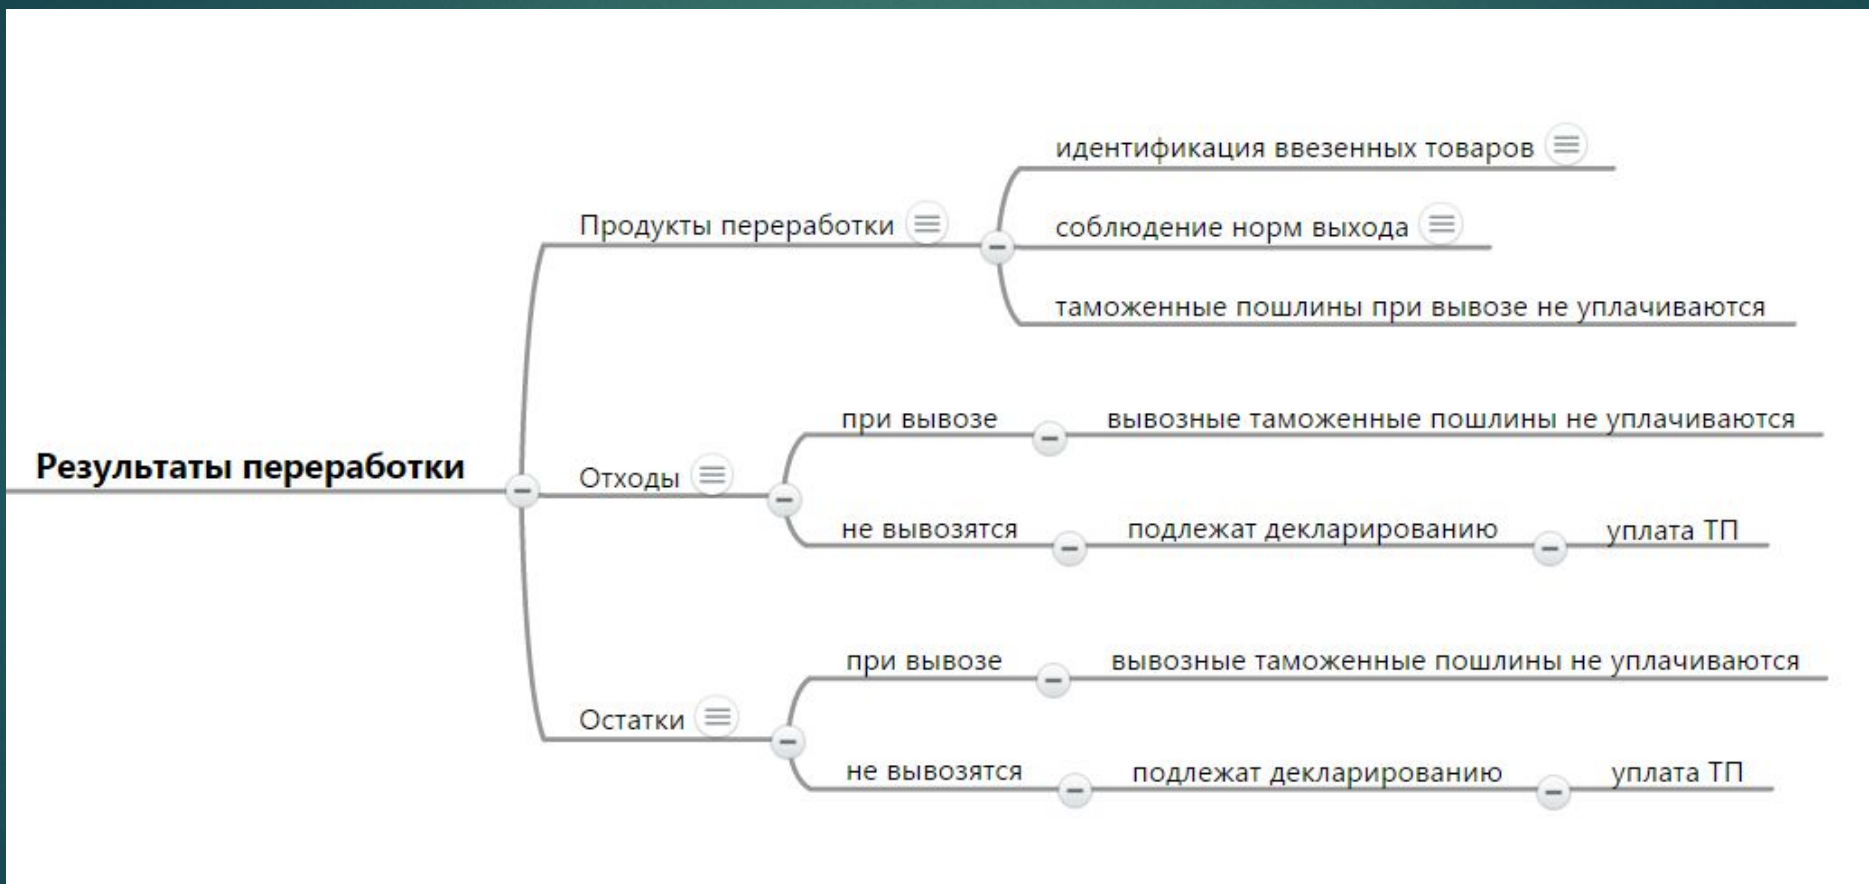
Результаты переработки

Продукты переработки

идентификация ввезенных товаров

соблюдение норм выхода

таможенные пошлины при вывозе не уплачиваются

Отходы

при вывозе

вывозные таможенные пошлины не уплачиваются

не вывозятся

подлежат декларированию

уплата ТП

Остатки

при вывозе

вывозные таможенные пошлины не уплачиваются

не вывозятся

подлежат декларированию

уплата ТП